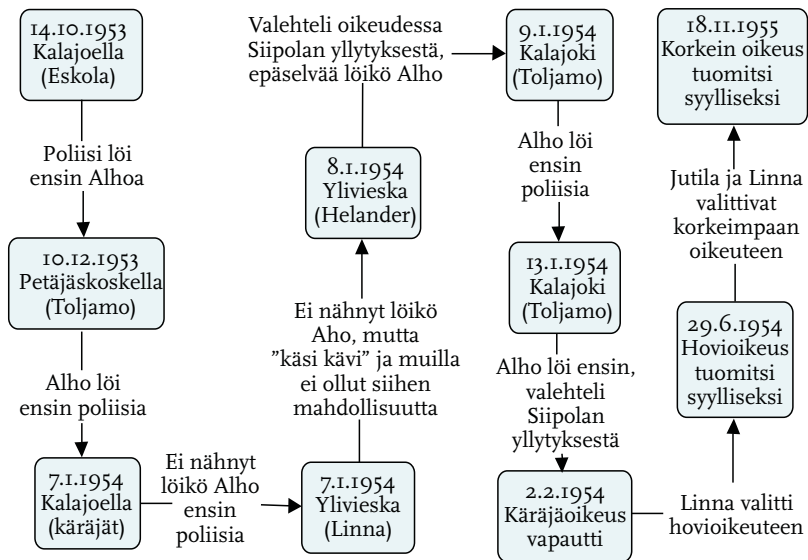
14.10.1953
Kalajoella
(Eskola)

Poliisi löi ensin Alhoa

10.12.1953
Petäjäskoskella
(Toljamo)

Alho löi ensin poliisia

7.1.1954
Kalajoella
(käräjät)

Ei nähnyt löikö Alho ensin poliisia

7.1.1954
Ylivieska
(Linna)

Ei nähnyt löikö Aho, mutta ”käsi kävi” ja muilla ei ollut siihen mahdollisuutta

8.1.1954
Ylivieska
(Helander)

Valehteli oikeudessa Siipolan yllytyksestä, epäselvää löikö Alho

9.1.1954
Kalajoki
(Toljamo)

Alho löi ensin poliisia

13.1.1954
Kalajoki
(Toljamo)

Alho löi ensin, valehteli Siipolan yllytyksestä

2.2.1954
Käräjäoikeus vapautti

Linna valitti hovioikeuteen

29.6.1954
Hovioikeus tuomitsi syylliseksi

Jutila ja Linna valittivat korkeimpaan oikeuteen

18.11.1955
Korkein oikeus tuomitsi syylliseksi